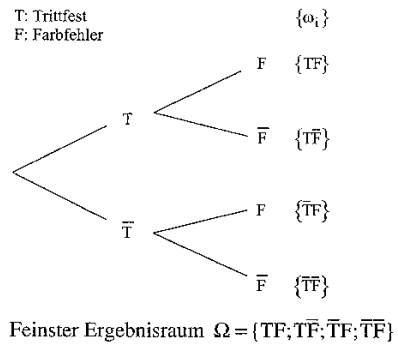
T: Trittfest
F: Farbfehler

$\{\omega_i\}$

T

F $\{TF\}$

$\overline{F}$ $\{T\overline{F}\}$

$\overline{T}$

F $\{\overline{T}F\}$

$\overline{F}$ $\{\overline{T}\overline{F}\}$

Feinster Ergebnisraum $\Omega = \{TF; T\overline{F}; \overline{T}F; \overline{T}\overline{F}\}$